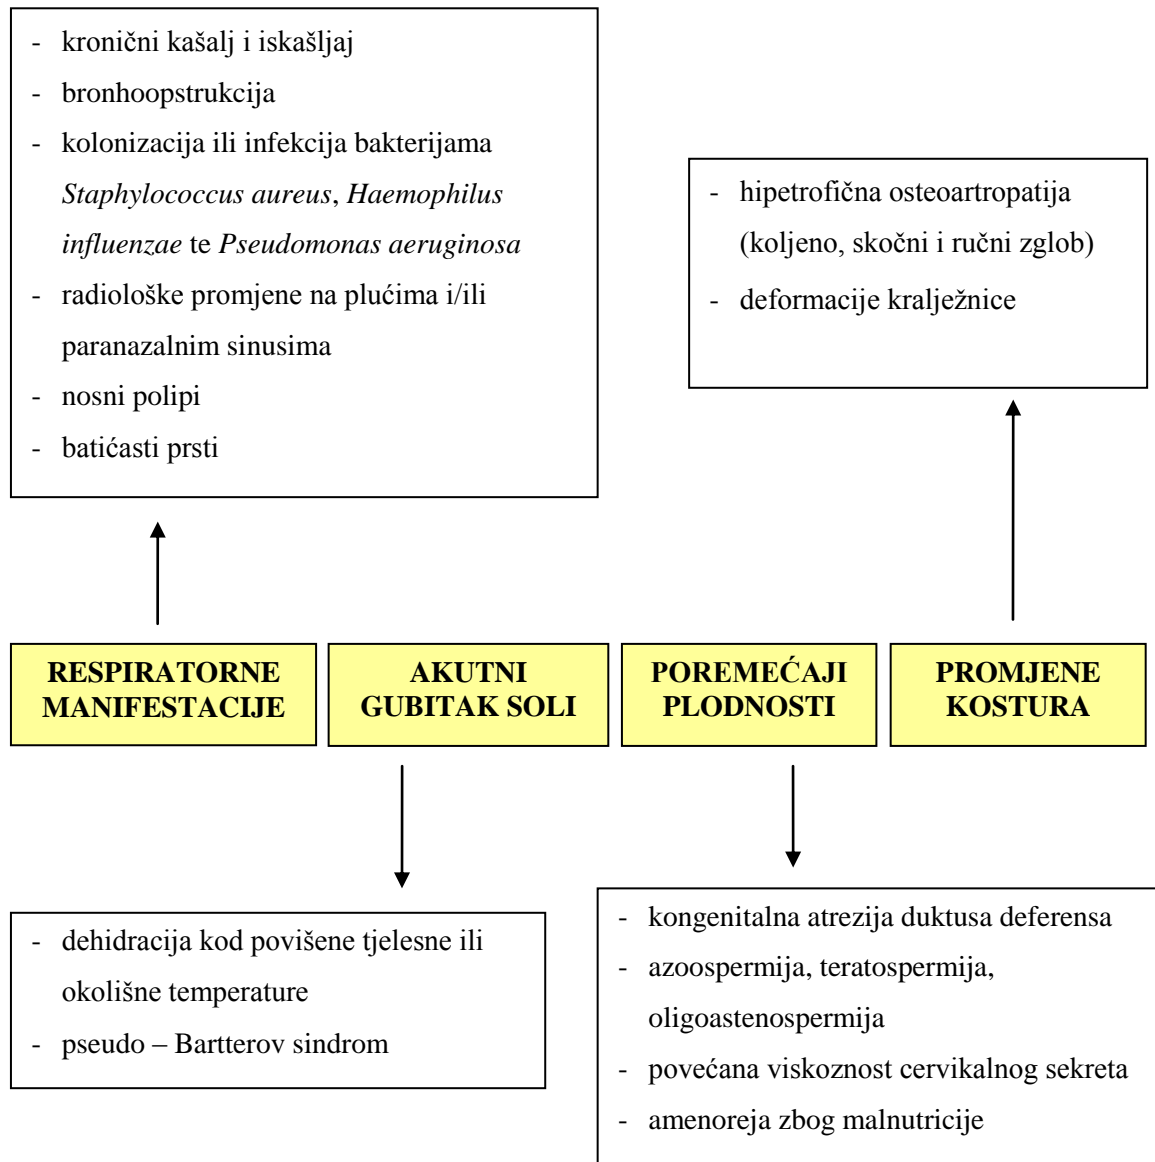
- kronični kašalj i iskašljaj
- bronhoopstrukcija
- kolonizacija ili infekcija bakterijama *Staphylococcus aureus*, *Haemophilus influenzae* te *Pseudomonas aeruginosa*
- radiološke promjene na plućima i/ili paranazalnim sinusima
- nosni polipi
- batićasti prsti

- hipetrofična osteoartropatija (koljeno, skočni i ručni zglob)
- deformacije kralježnice

RESPIRATORNE MANIFESTACIJE

AKUTNI GUBITAK SOLI

POREMEĆAJI PLODNOSTI

PROMJENE KOSTURA

- dehidracija kod povišene tjelesne ili okolišne temperature
- pseudo – Bartterov sindrom

- kongenitalna atrezija duktusa deferensa
- azoospermija, teratospermija, oligoastenospermija
- povećana viskoznost cervikalnog sekreta
- amenoreja zbog malnutricije